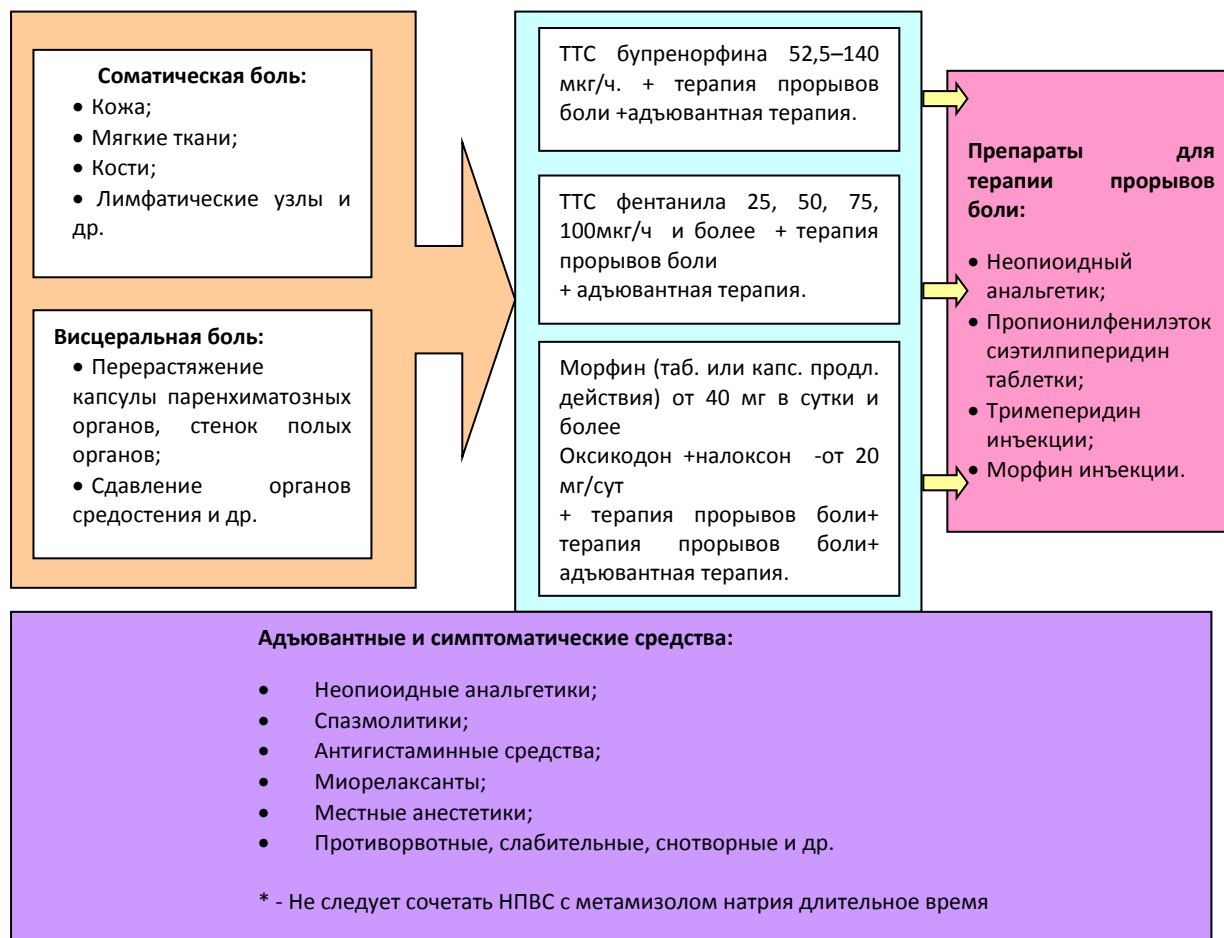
**Соматическая боль:**
• Кожа;
• Мягкие ткани;
• Кости;
• Лимфатические узлы и др.

**Висцеральная боль:**
• Перерастяжение капсулы паренхиматозных органов, стенок полых органов;
• Сдавление органов средостения и др.

ТТС бупренорфина 52,5–140 мкг/ч. + терапия прорывов боли +адъювантная терапия.

ТТС фентанила 25, 50, 75, 100мкг/ч и более + терапия прорывов боли
+ адъювантная терапия.

Морфин (таб. или капс. продл. действия) от 40 мг в сутки и более
Оксикодон +налоксон -от 20 мг/сут
+ терапия прорывов боли+ терапия прорывов боли+ адъювантная терапия.

**Препараты для терапии прорывов боли:**
• Неопиоидный анальгетик;
• Пропионилфенилэтоксиэтилпиперидин таблетки;
• Тримеперидин инъекции;
• Морфин инъекции.

**Адъювантные и симптоматические средства:**
• Неопиоидные анальгетики;
• Спазмолитики;
• Антигистаминные средства;
• Миорелаксанты;
• Местные анестетики;
• Противорвотные, слабительные, снотворные и др.

* - Не следует сочетать НПВС с метамизолом натрия длительное время